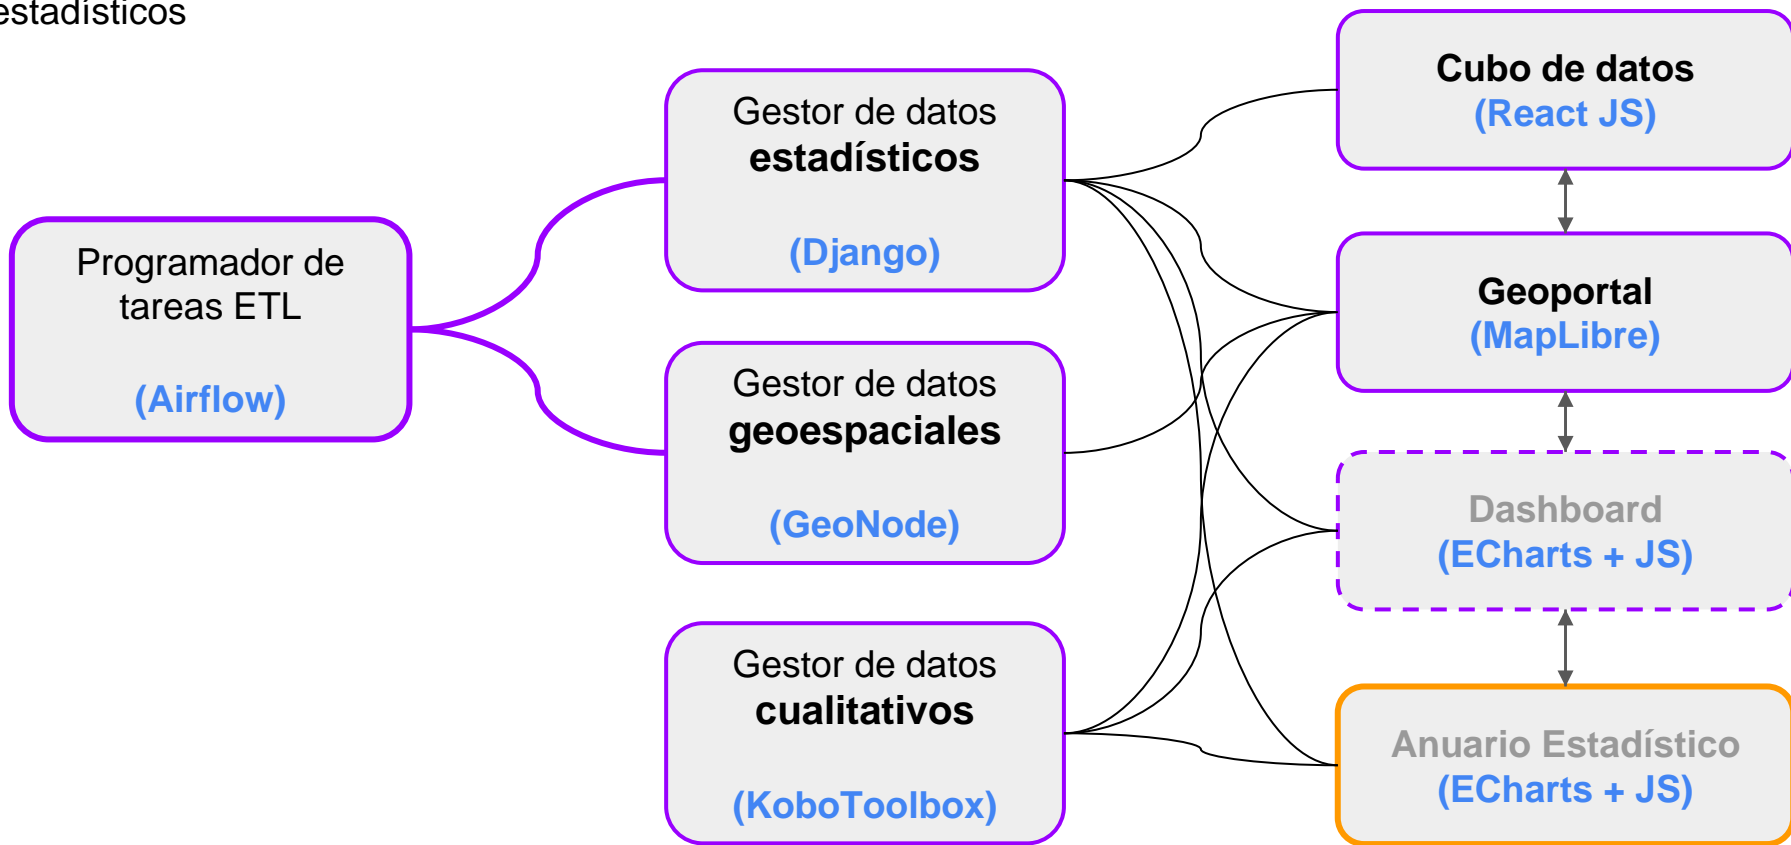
estadísticos

Programador de tareas ETL

(Airflow)

Gestor de datos **estadísticos**

(Django)

Gestor de datos **geoespaciales**

(GeoNode)

Gestor de datos **cualitativos**

(KoboToolbox)

**Cubo de datos**
(React JS)

**Geoportal**
(MapLibre)

Dashboard
(ECharts + JS)

Anuario Estadístico
(ECharts + JS)